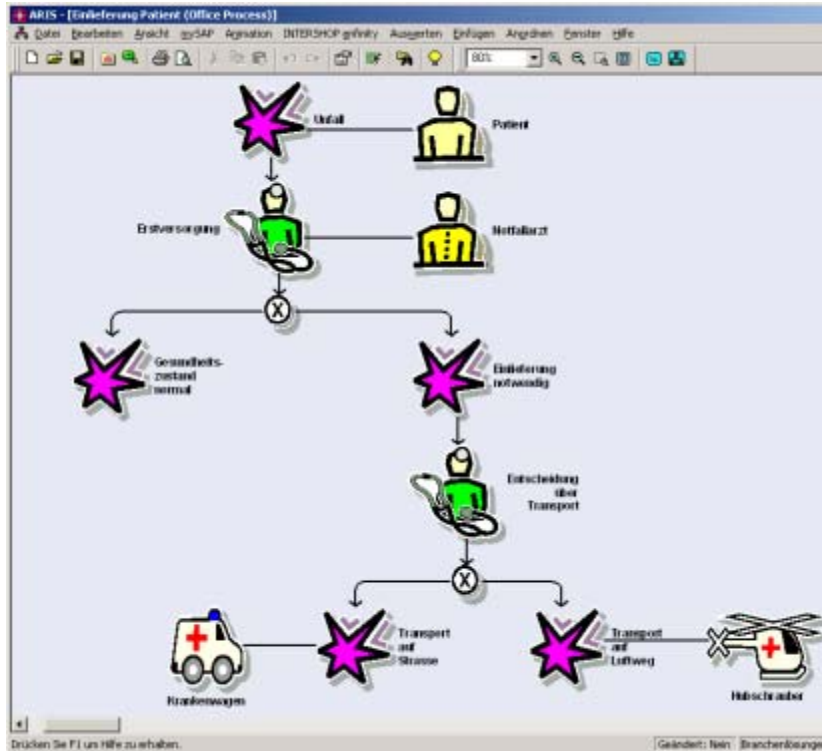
ARIS - [Einlieferung Patient (Office Process)]

Datei Bearbeiten Ansicht mySAP Animation INTERSHOP enfinity Auswerten Einfügen Anordnen Fenster Hilfe

80%

Unfall

Patient

Erstversorgung

Notfallarzt

X

Gesundheitszustand normal

Einlieferung notwendig

Entscheidung über Transport

X

Krankenwagen

Transport auf Strasse

Transport auf Luftweg

Hubschrauber

Drücken Sie F1 um Hilfe zu erhalten.

Geändert: Nein Branchenlösung